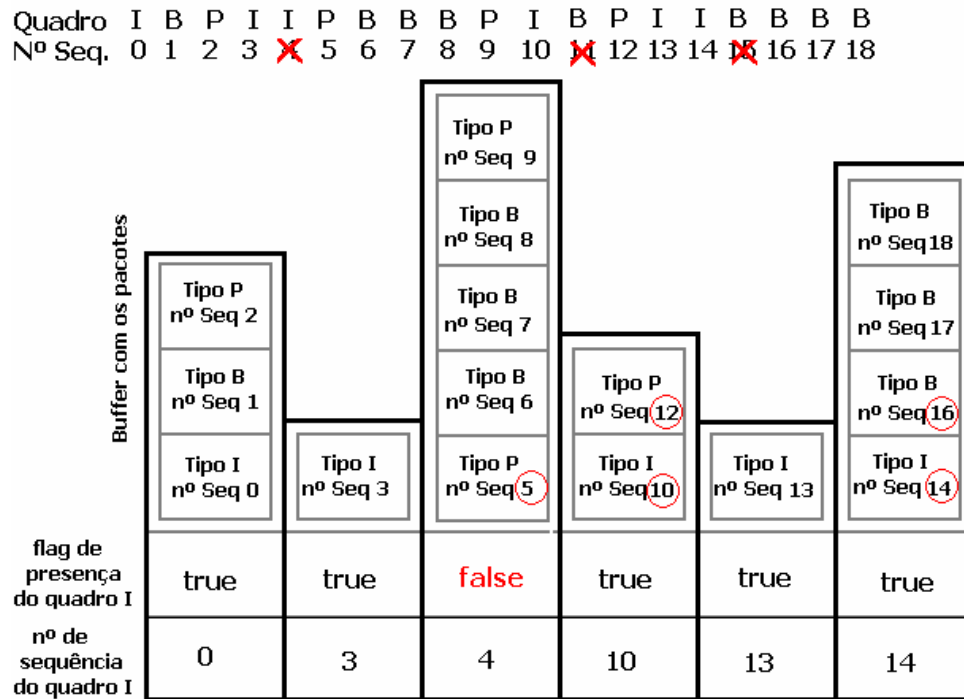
| Quadro | I | B | P | I | I | P | B | B | B | P | I | B | P | I | I | B | B | B | B |
|---|---|---|---|---|---|---|---|---|---|---|---|---|---|---|---|---|---|---|---|
| Nº Seq. | 0 | 1 | 2 | 3 | 4 | 5 | 6 | 7 | 8 | 9 | 10 | 11 | 12 | 13 | 14 | 15 | 16 | 17 | 18 |

Buffer com os pacotes

| | | | | | | |
|---|---|---|---|---|---|---|
| Buffer com os pacotes | Tipo P nº Seq 2<br>Tipo B nº Seq 1<br>Tipo I nº Seq 0 | Tipo I nº Seq 3 | Tipo P nº Seq 9<br>Tipo B nº Seq 8<br>Tipo B nº Seq 7<br>Tipo B nº Seq 6<br>Tipo P nº Seq 5 | Tipo P nº Seq 12<br>Tipo I nº Seq 10 | Tipo I nº Seq 13 | Tipo B nº Seq 18<br>Tipo B nº Seq 17<br>Tipo B nº Seq 16<br>Tipo I nº Seq 14 |
| flag de presença do quadro I | true | true | false | true | true | true |
| nº de sequência do quadro I | 0 | 3 | 4 | 10 | 13 | 14 |